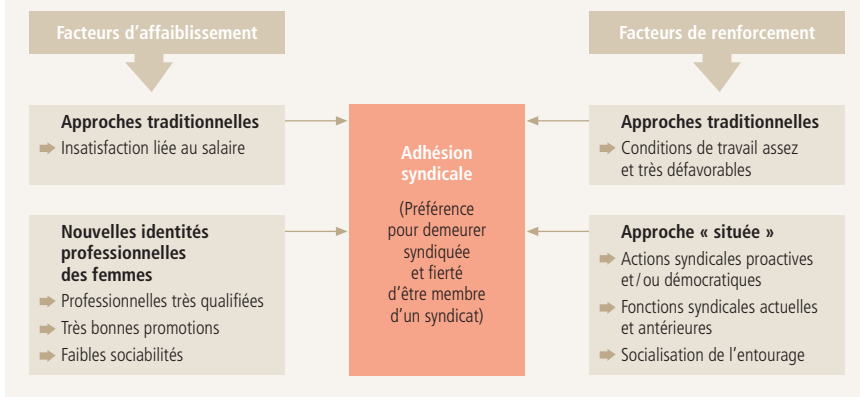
Facteurs d’affaiblissement

Approches traditionnelles
Insatisfaction liée au salaire

Nouvelles identités professionnelles des femmes
Professionnelles très qualifiées
Très bonnes promotions
Faibles sociabilités

Adhésion syndicale

(Préférence pour demeurer syndiquée et fierté d’être membre d’un syndicat)

Facteurs de renforcement

Approches traditionnelles
Conditions de travail assez et très défavorables

Approche « située »
Actions syndicales proactives et / ou démocratiques
Fonctions syndicales actuelles et antérieures
Socialisation de l’entourage